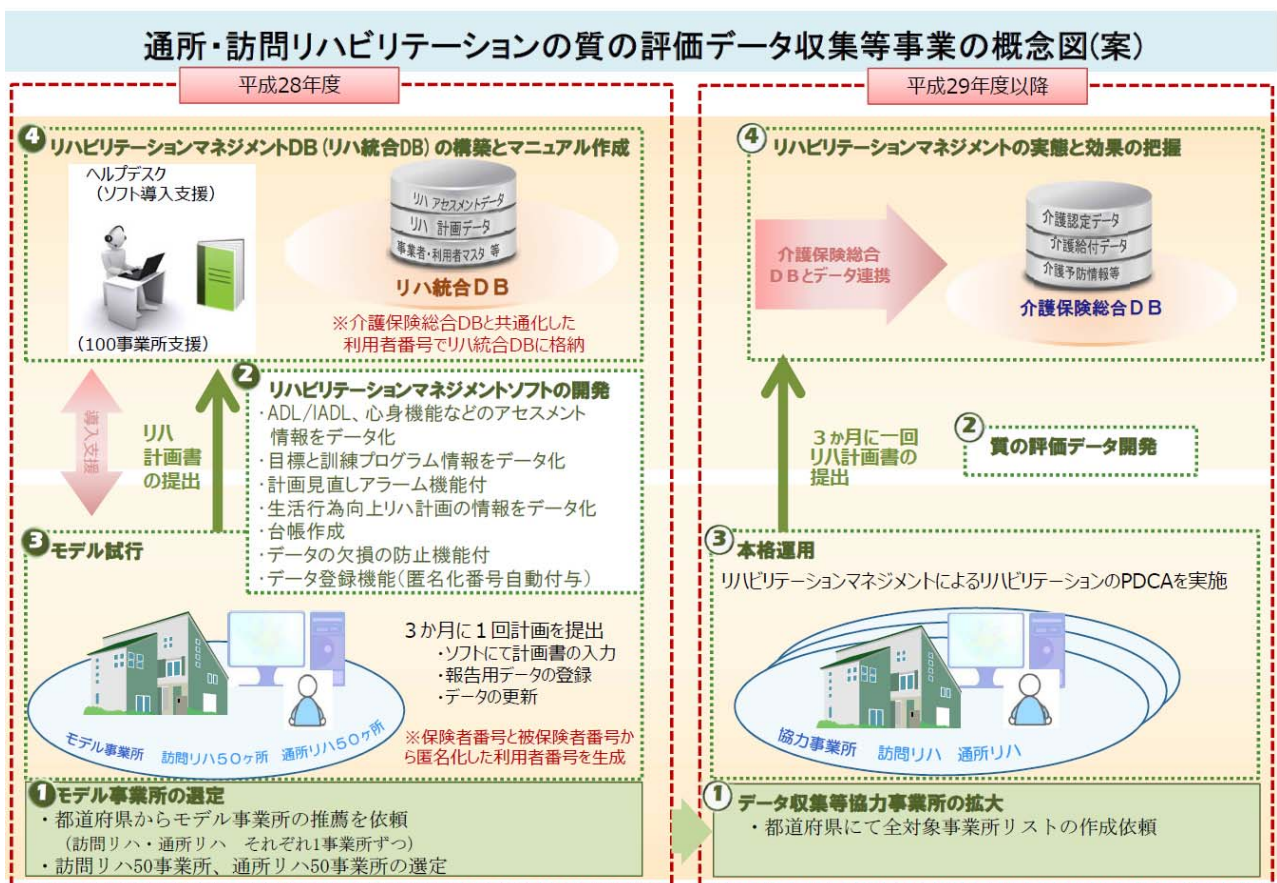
通所・訪問リハビリテーションの質の評価データ収集等事業の概念図(案)

平成28年度

④リハビリテーションマネジメントDB(リハ統合DB)の構築とマニュアル作成

ヘルプデスク
(ソフト導入支援)

(100事業所支援)

リハ アセスメントデータ
リハ 計画データ
事業者・利用者マスタ 等

リハ統合DB

※介護保険総合DBと共通化した利用者番号でリハ統合DBに格納

導入支援

リハ計画書の提出

②リハビリテーションマネジメントソフトの開発
・ADL/IADL、心身機能などのアセスメント情報をデータ化
・目標と訓練プログラム情報をデータ化
・計画見直しアラーム機能付
・生活行為向上リハ計画の情報をデータ化
・台帳作成
・データの欠損の防止機能付
・データ登録機能(匿名化番号自動付与)

③モデル試行

3か月に1回計画を提出
・ソフトにて計画書の入力
・報告用データの登録
・データの更新

モデル事業所 訪問リハ50ヶ所 通所リハ50ヶ所

※保険者番号と被保険者番号から匿名化した利用者番号を生成

①モデル事業所の選定
・都道府県からモデル事業所の推薦を依頼
(訪問リハ・通所リハ それぞれ1事業所ずつ)
・訪問リハ50事業所、通所リハ50事業所の選定

平成29年度以降

④リハビリテーションマネジメントの実態と効果の把握

介護保険総合DBとデータ連携

介護認定データ
介護給付データ
介護予防情報等

介護保険総合DB

3か月に一回リハ計画書の提出

②質の評価データ開発

③本格運用
リハビリテーションマネジメントによるリハビリテーションのPDCAを実施

協力事業所 訪問リハ 通所リハ

①データ収集等協力事業所の拡大
・都道府県にて全対象事業所リストの作成依頼